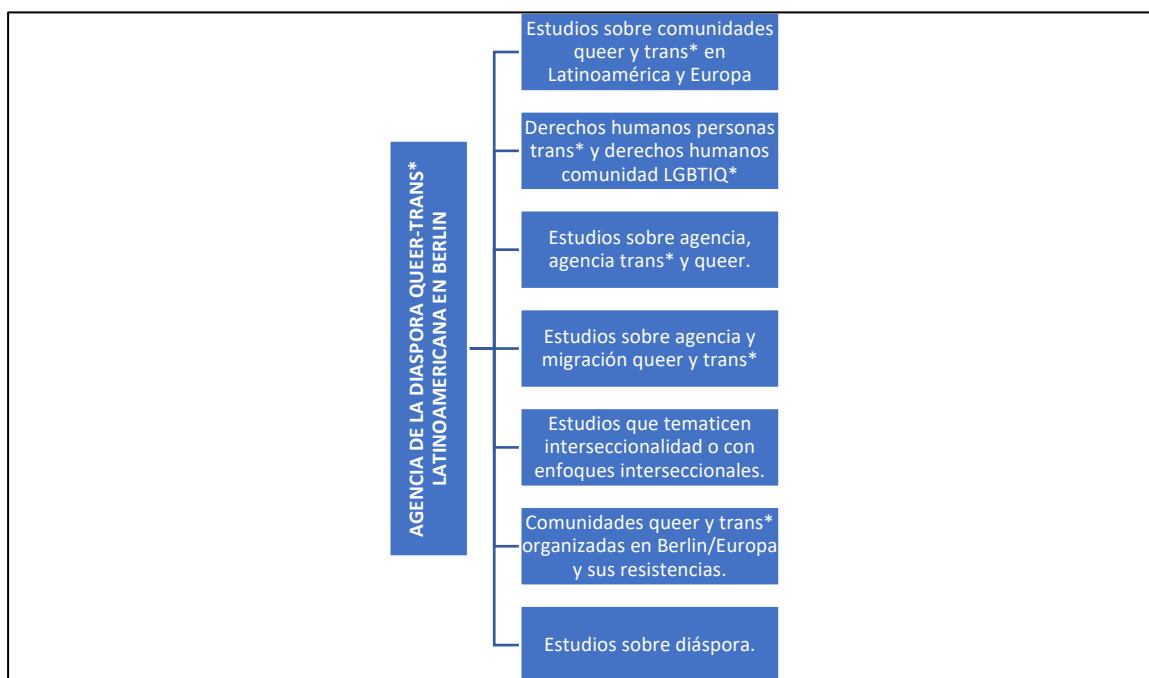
AGENCIA DE LA DIASPORA QUEER-TRANS* LATINOAMERICANA EN BERLIN

Estudios sobre comunidades queer y trans* en Latinoamérica y Europa

Derechos humanos personas trans* y derechos humanos comunidad LGBTIQ*

Estudios sobre agencia, agencia trans* y queer.

Estudios sobre agencia y migración queer y trans*

Estudios que tematicen interseccionalidad o con enfoques interseccionales.

Comunidades queer y trans* organizadas en Berlin/Europa y sus resistencias.

Estudios sobre diáspora.